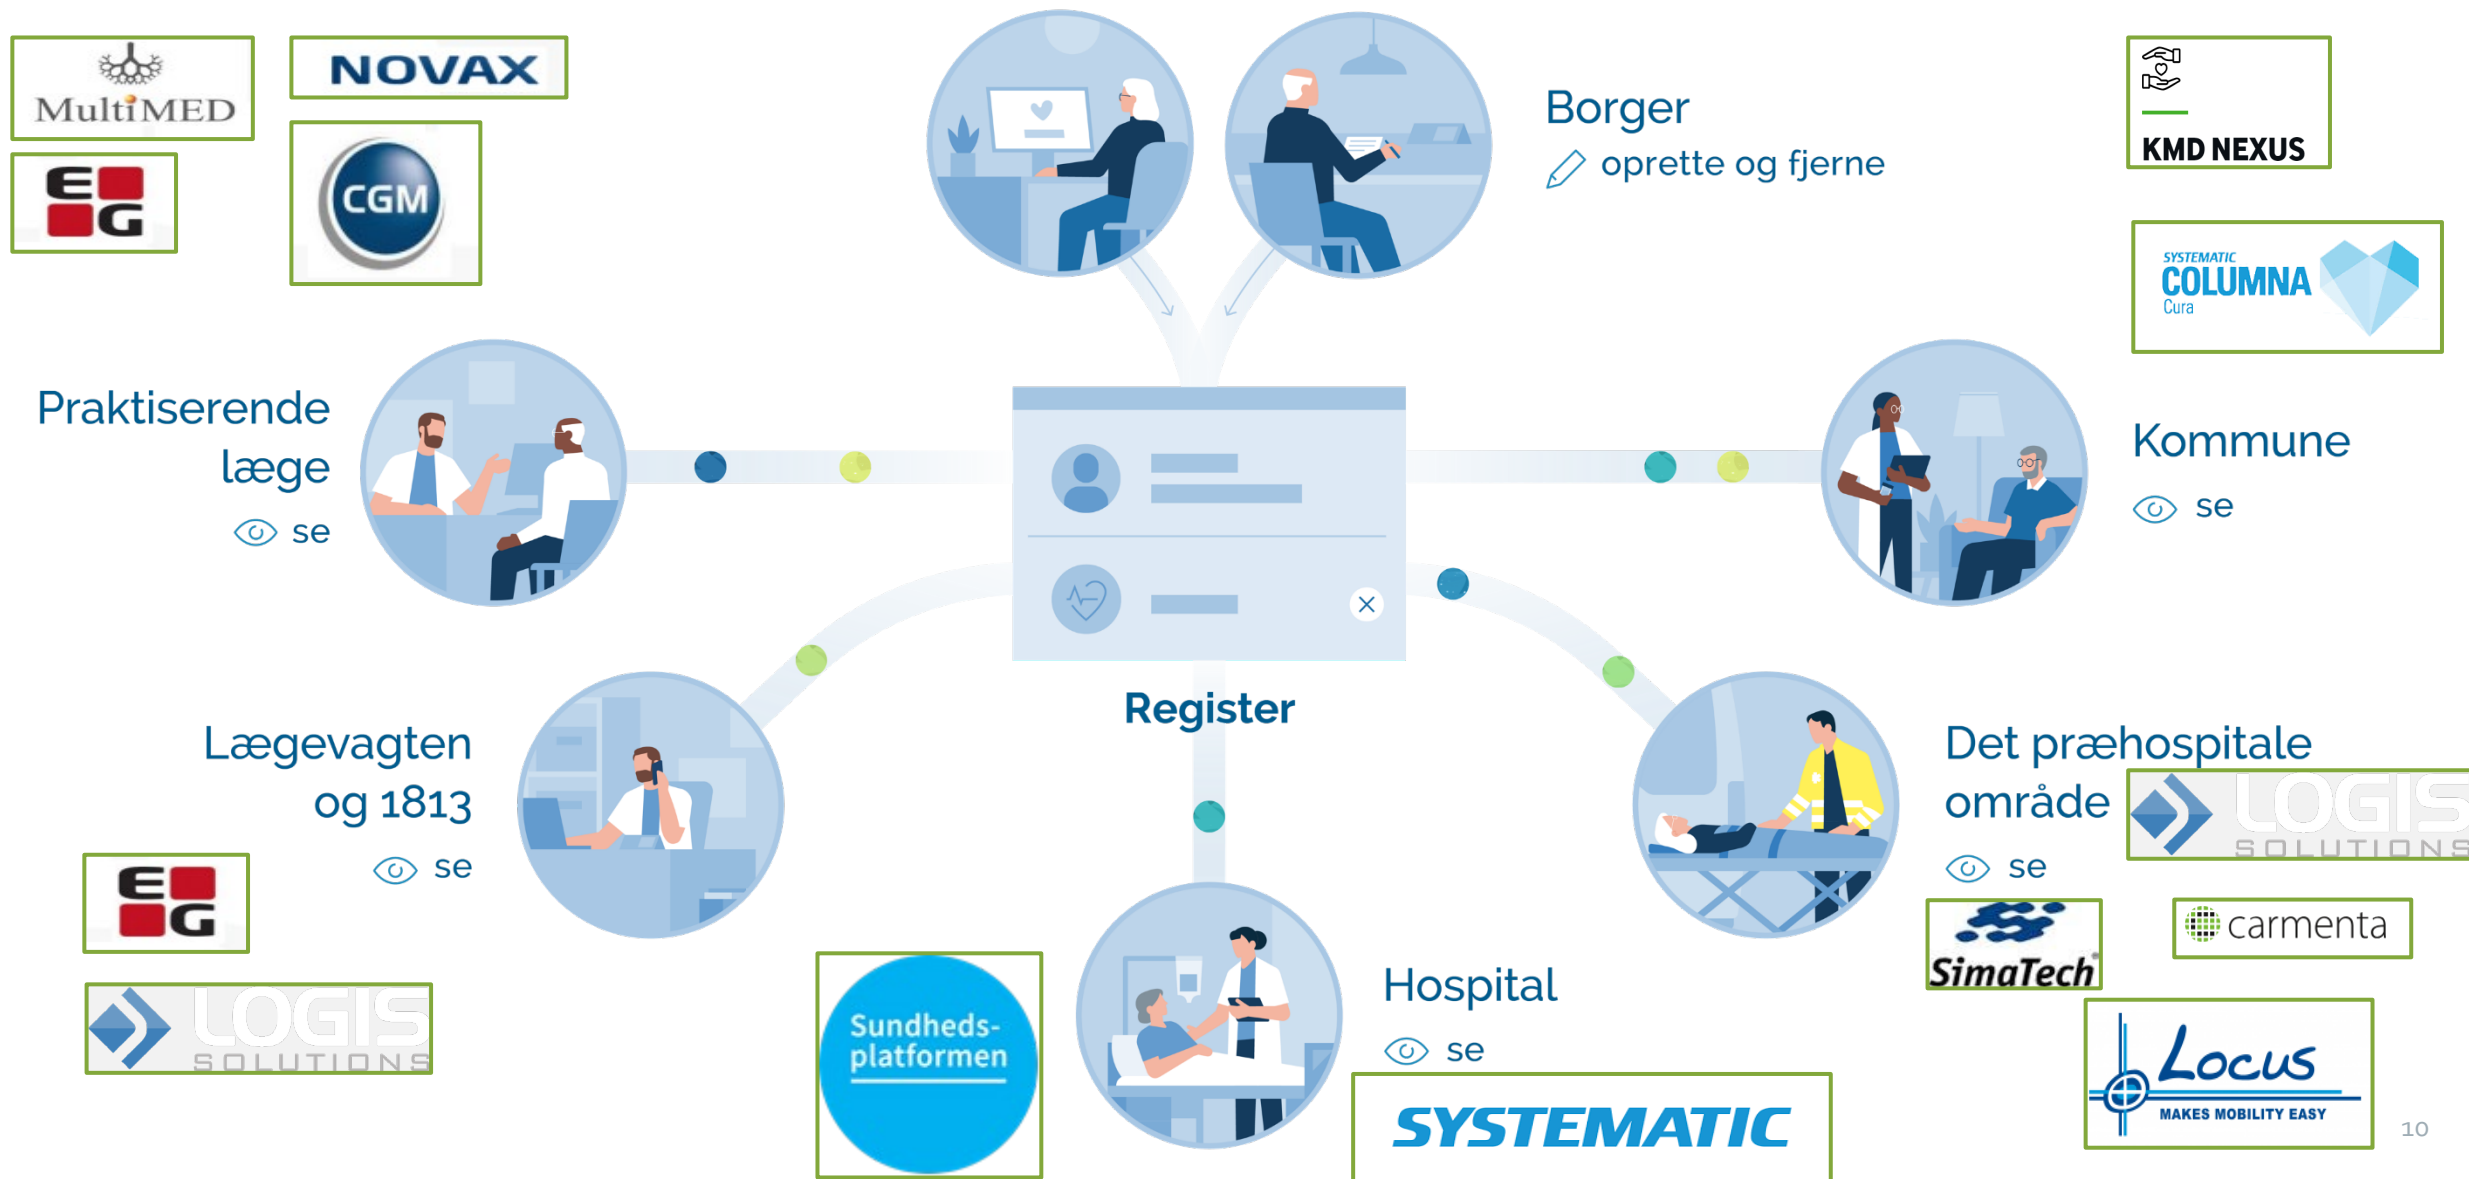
MultiMED

NOVAX

EG

CGM

Borger

oprette og fjerne

KMD NEXUS

SYSTEMATIC COLUMNA Cura

Praktiserende læge

se

Kommune

se

Register

Lægevagten og 1813

se

EG

LOGIS SOLUTIONS

Det præhospitale område

LOGIS SOLUTIONS

se

SimaTech

carmenta

Sundheds-platformen

Hospital

se

SYSTEMATIC

Locus MAKES MOBILITY EASY

10